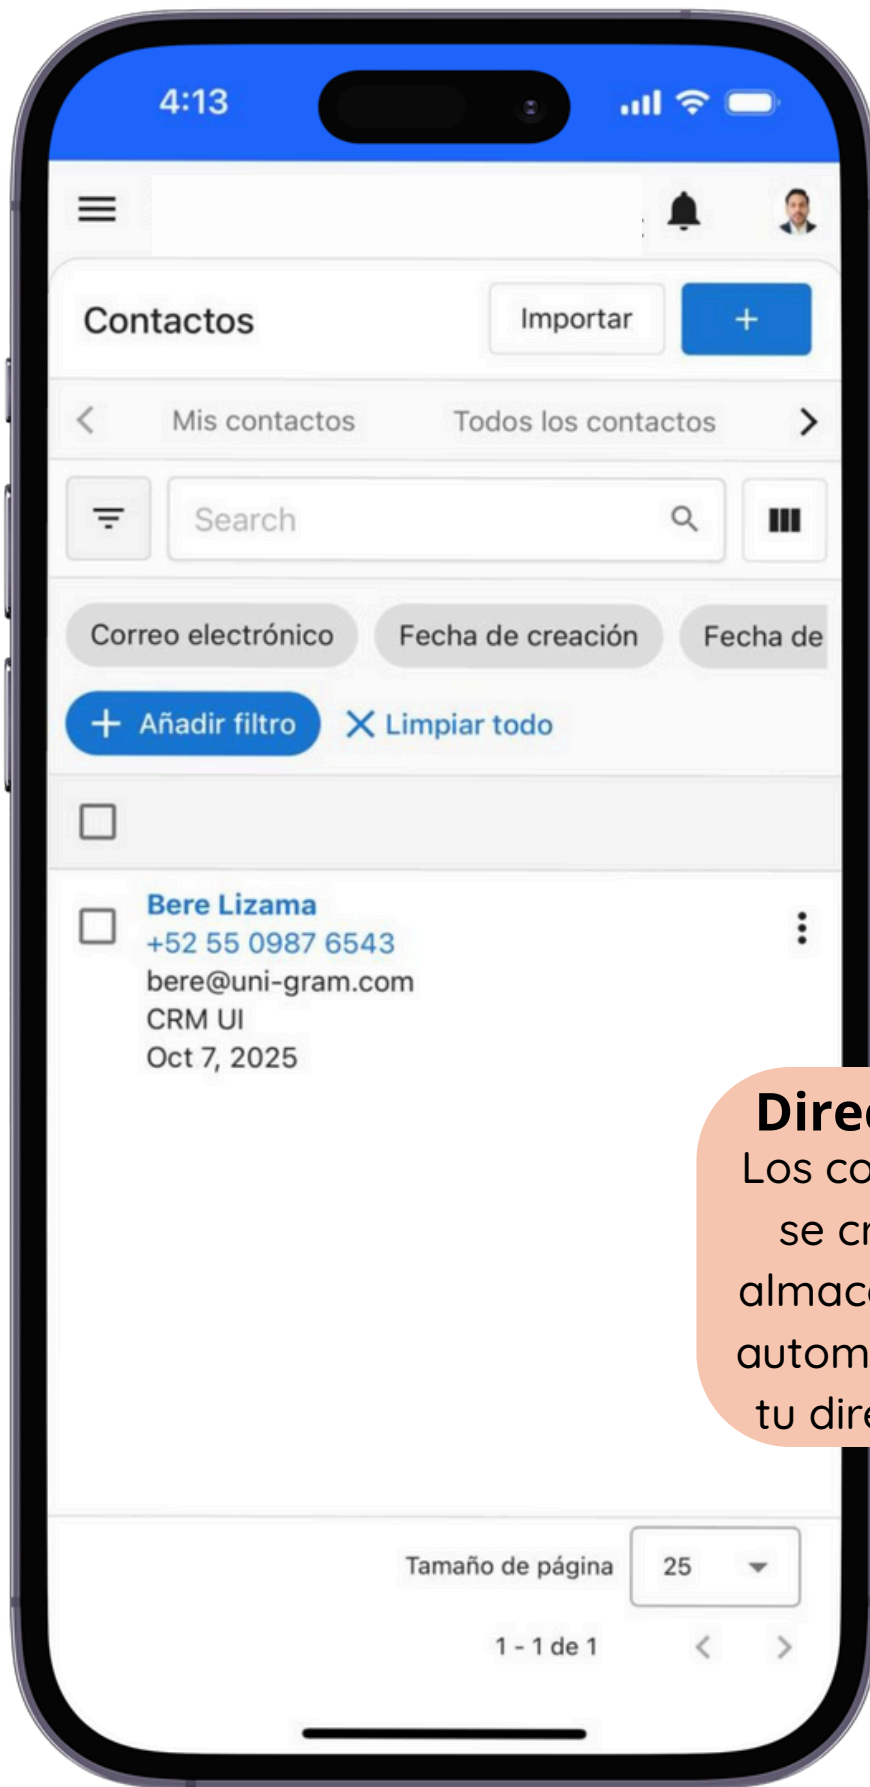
4:13

Contactos

Importar

+

Mis contactos

Todos los contactos

Search

Correo electrónico

Fecha de creación

Fecha de

+ Añadir filtro

Limpiar todo

Bere Lizama
+52 55 0987 6543
bere@uni-gram.com
CRM UI
Oct 7, 2025

Dire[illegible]
Los co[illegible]
se cr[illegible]
almac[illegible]
autom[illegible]
tu dir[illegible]

Tamaño de página

25

1 - 1 de 1